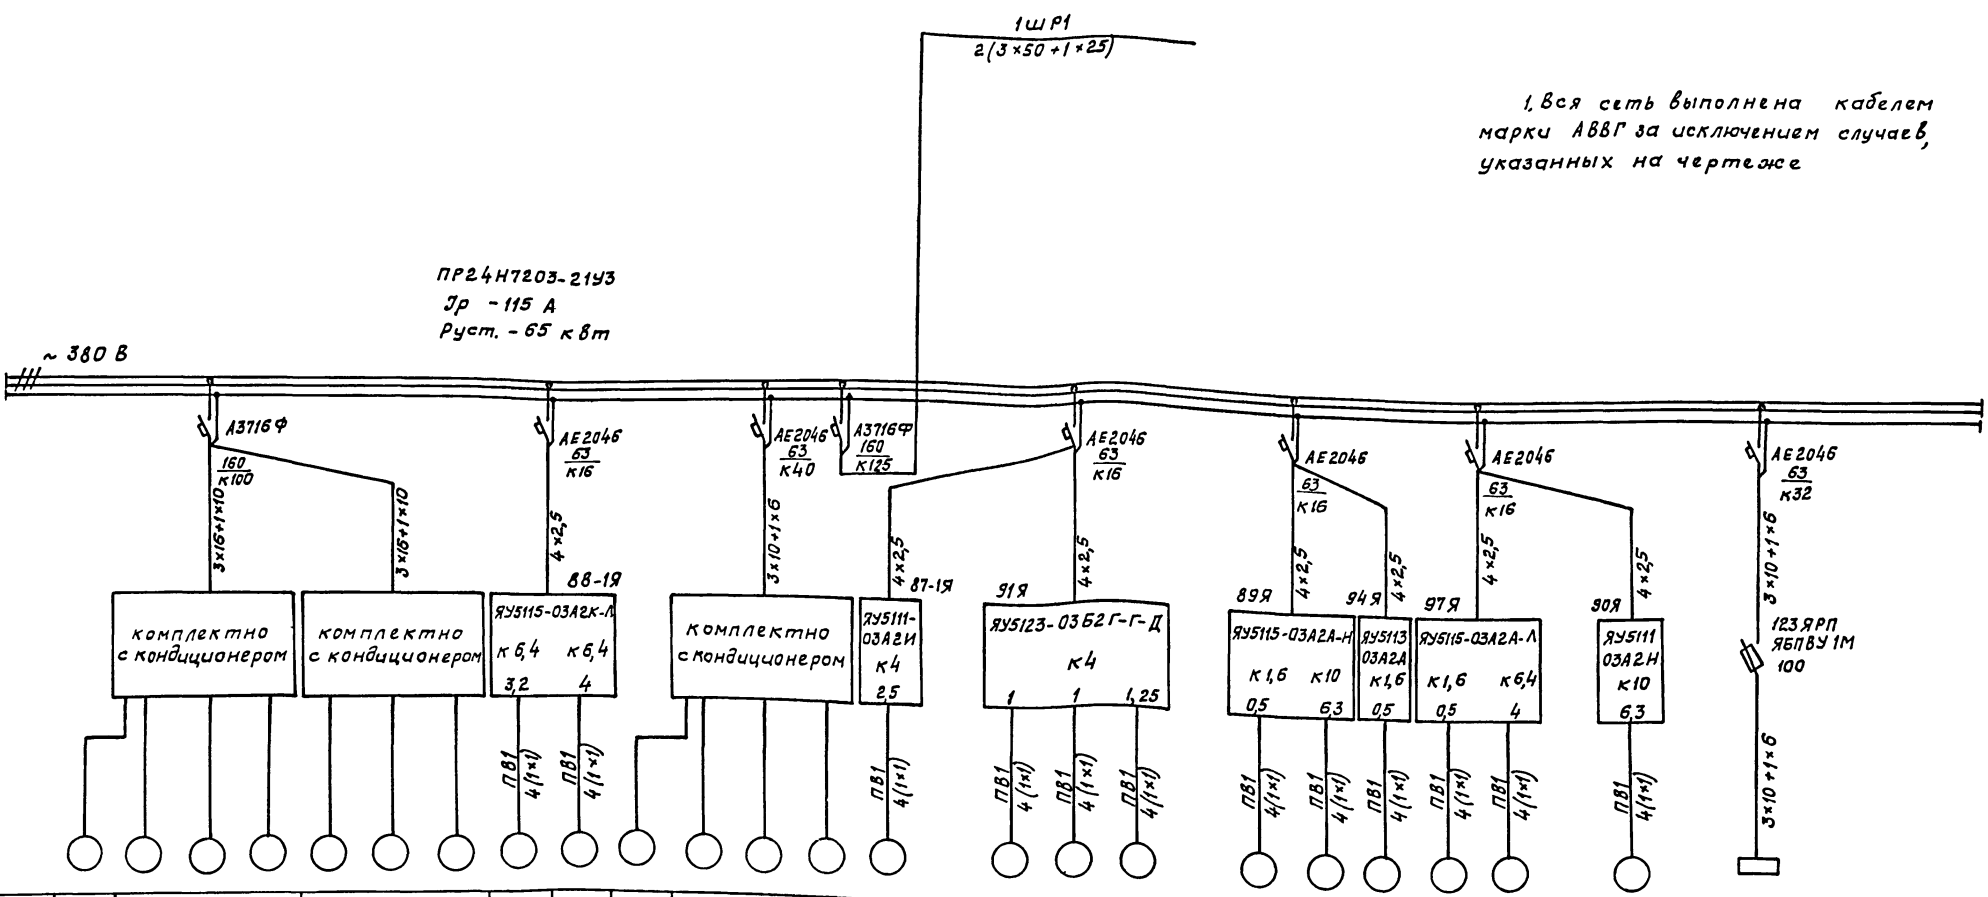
1ШР1
2(3×50+1×25)

1. Вся сеть выполнена кабелем марки АВВГ за исключением случаев, указанных на чертеже

ПР24Н7203-21У3
Ір - 115 А
Руст. - 65 кВт

~ 380 В

А3716Ф
$\frac{160}{к100}$
3×16+1×10
3×16+1×10
комплектно с кондиционером
комплектно с кондиционером

АЕ2046
$\frac{63}{к16}$
4×2,5
88-1Я
ЯУ5115-03А2К-Л
к 6,4 к 6,4
3,2 4
ПВ1 4(1×1)
ПВ1 4(1×1)

АЕ2046
$\frac{63}{к40}$
3×10+1×6
комплектно с кондиционером

А3716Ф
$\frac{160}{к125}$

4×2,5
87-1Я
ЯУ5111-03А2И
к4
2,5
ПВ1 4(1×1)

АЕ2046
$\frac{63}{к16}$
4×2,5
91Я
ЯУ5123-03Б2Г-Г-Д
к4
1 1 1,25
ПВ1 4(1×1)
ПВ1 4(1×1)
ПВ1 4(1×1)

АЕ2046
$\frac{63}{к16}$
4×2,5
4×2,5
89Я
94Я
ЯУ5115-03А2А-Н
к 1,6 к 10
0,5 6,3
ЯУ5113 03А2А
к 1,6
0,5
ПВ1 4(1×1)
ПВ1 4(1×1)
ПВ1 4(1×1)

АЕ2046
$\frac{63}{к16}$
4×2,5
4×2,5
97Я
90Я
ЯУ5115-03А2А-Л
к 1,6 к 6,4
0,5 4
ЯУ5111 03А2Н
к10
6,3
ПВ1 4(1×1)
ПВ1 4(1×1)
ПВ1 4(1×1)

АЕ2046
$\frac{63}{к32}$
3×10+1×6
123ЯРП
ЯБПВУ 1М
100
3×10+1×6